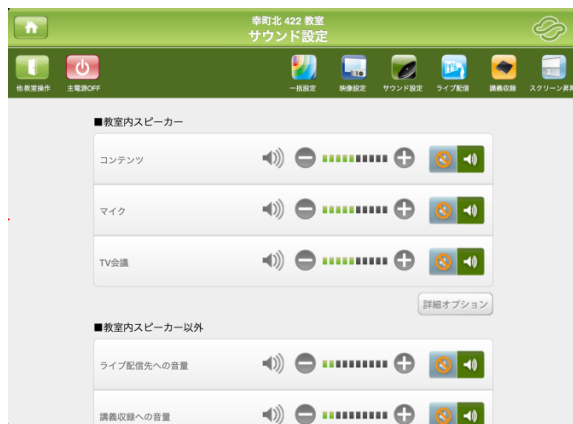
幸町北 422 教室
サウンド設定

他教室操作
主電源OFF
一括設定
映像設定
サウンド設定
ライブ配信
講義収録
スクリーン昇降

■教室内スピーカー

コンテンツ

マイク

TV会議

詳細オプション

■教室内スピーカー以外

ライブ配信先への音量

講義収録への音量